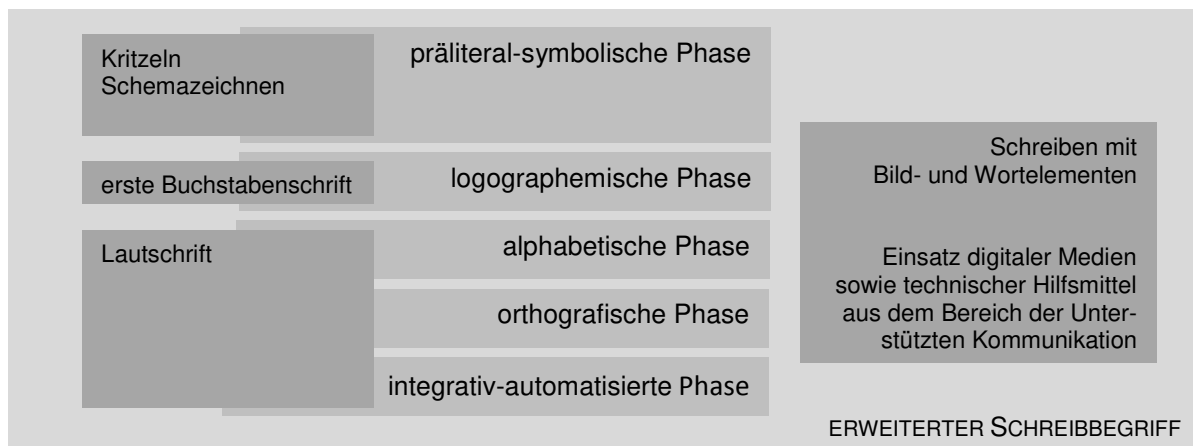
Kritzeln
Schemazeichnen

präliteral-symbolische Phase

erste Buchstabenschrift

logographemische Phase

Lautschrift

alphabetische Phase

orthografische Phase

integrativ-automatisierte Phase

Schreiben mit
Bild- und Wortelementen

Einsatz digitaler Medien sowie technischer Hilfsmittel aus dem Bereich der Unterstützten Kommunikation

ERWEITERTER SCHREIBBEGRIFF